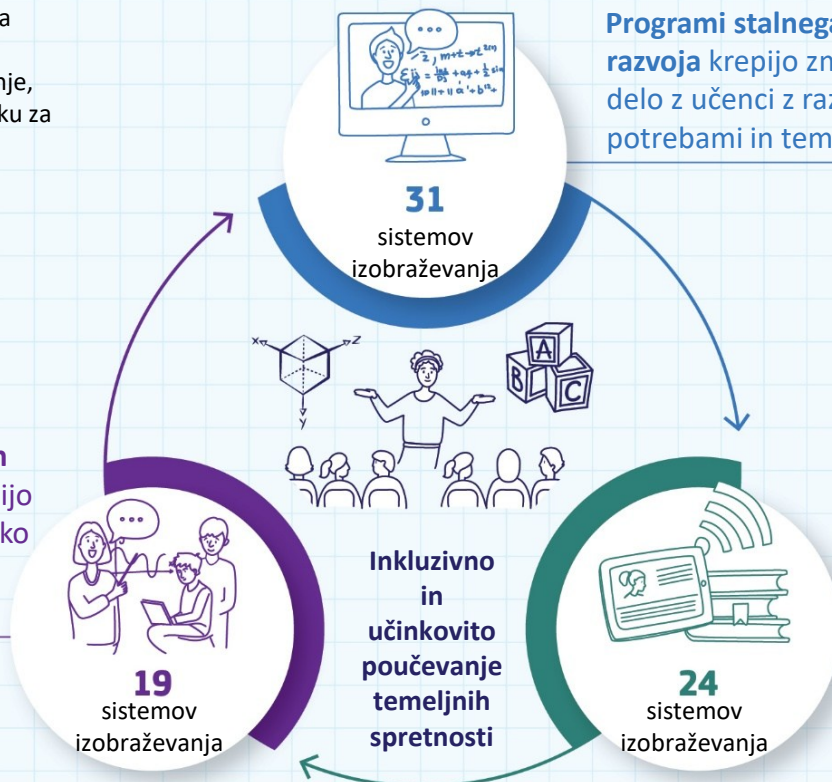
a

nje,
ku za

**Programi stalnega
razvoja** krepijo zn
delo z učenci z raz
potrebami in tem

31
sistemov
izobraževanja

n
ijo
ko

19
sistemov
izobraževanja

Inkluzivno in učinkovito poučevanje temeljnih spretnosti

24
sistemov
izobraževanja